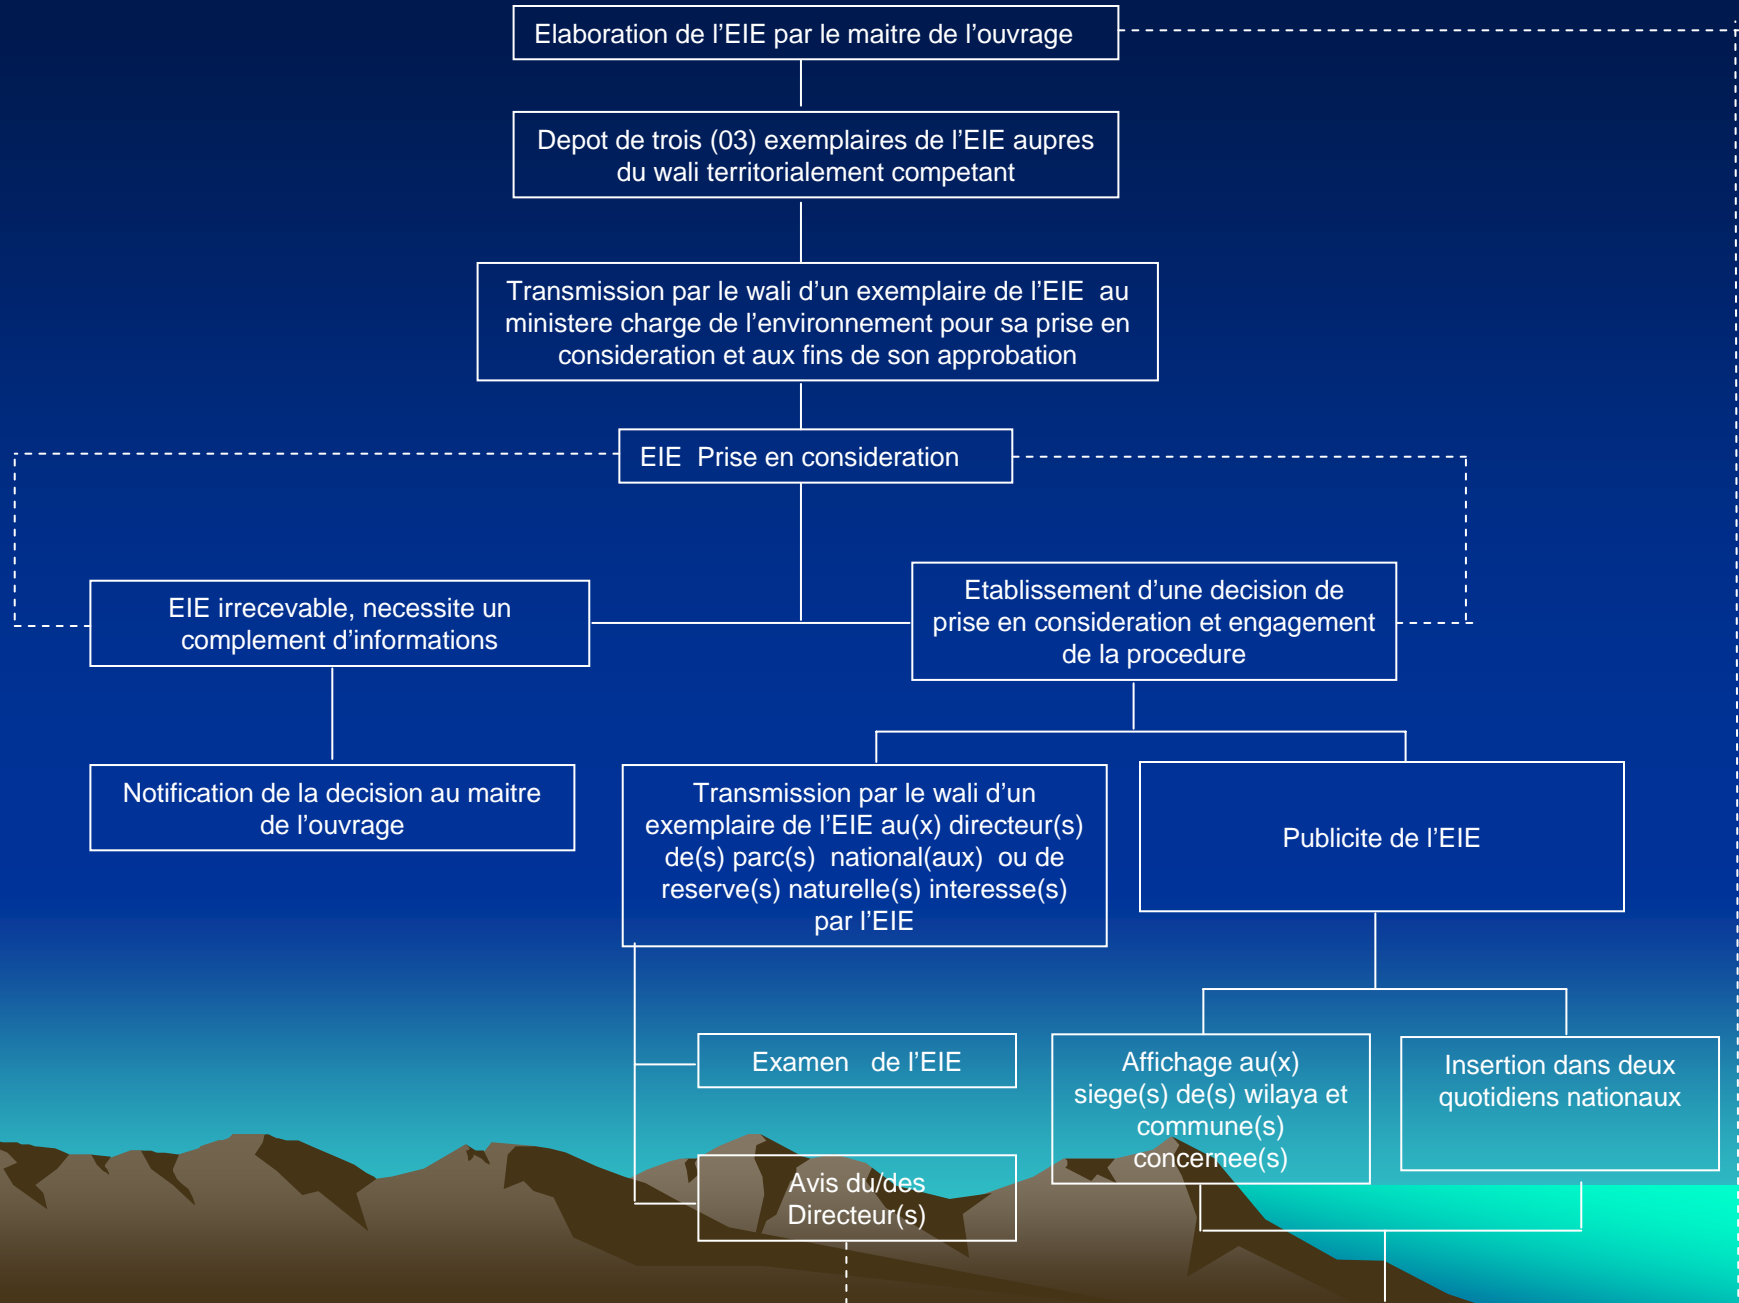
Elaboration de l’EIE par le maitre de l’ouvrage

Depot de trois (03) exemplaires de l’EIE aupres du wali territorialement competant

Transmission par le wali d’un exemplaire de l’EIE au ministere charge de l’environnement pour sa prise en consideration et aux fins de son approbation

EIE Prise en consideration

EIE irrecevable, necessite un complement d’informations

Etablissement d’une decision de prise en consideration et engagement de la procedure

Notification de la decision au maitre de l’ouvrage

Transmission par le wali d’un exemplaire de l’EIE au(x) directeur(s) de(s) parc(s) national(aux) ou de reserve(s) naturelle(s) interesse(s) par l’EIE

Publicite de l’EIE

Examen de l’EIE

Affichage au(x) siege(s) de(s) wilaya et commune(s) concernee(s)

Insertion dans deux quotidiens nationaux

Avis du/des Directeur(s)